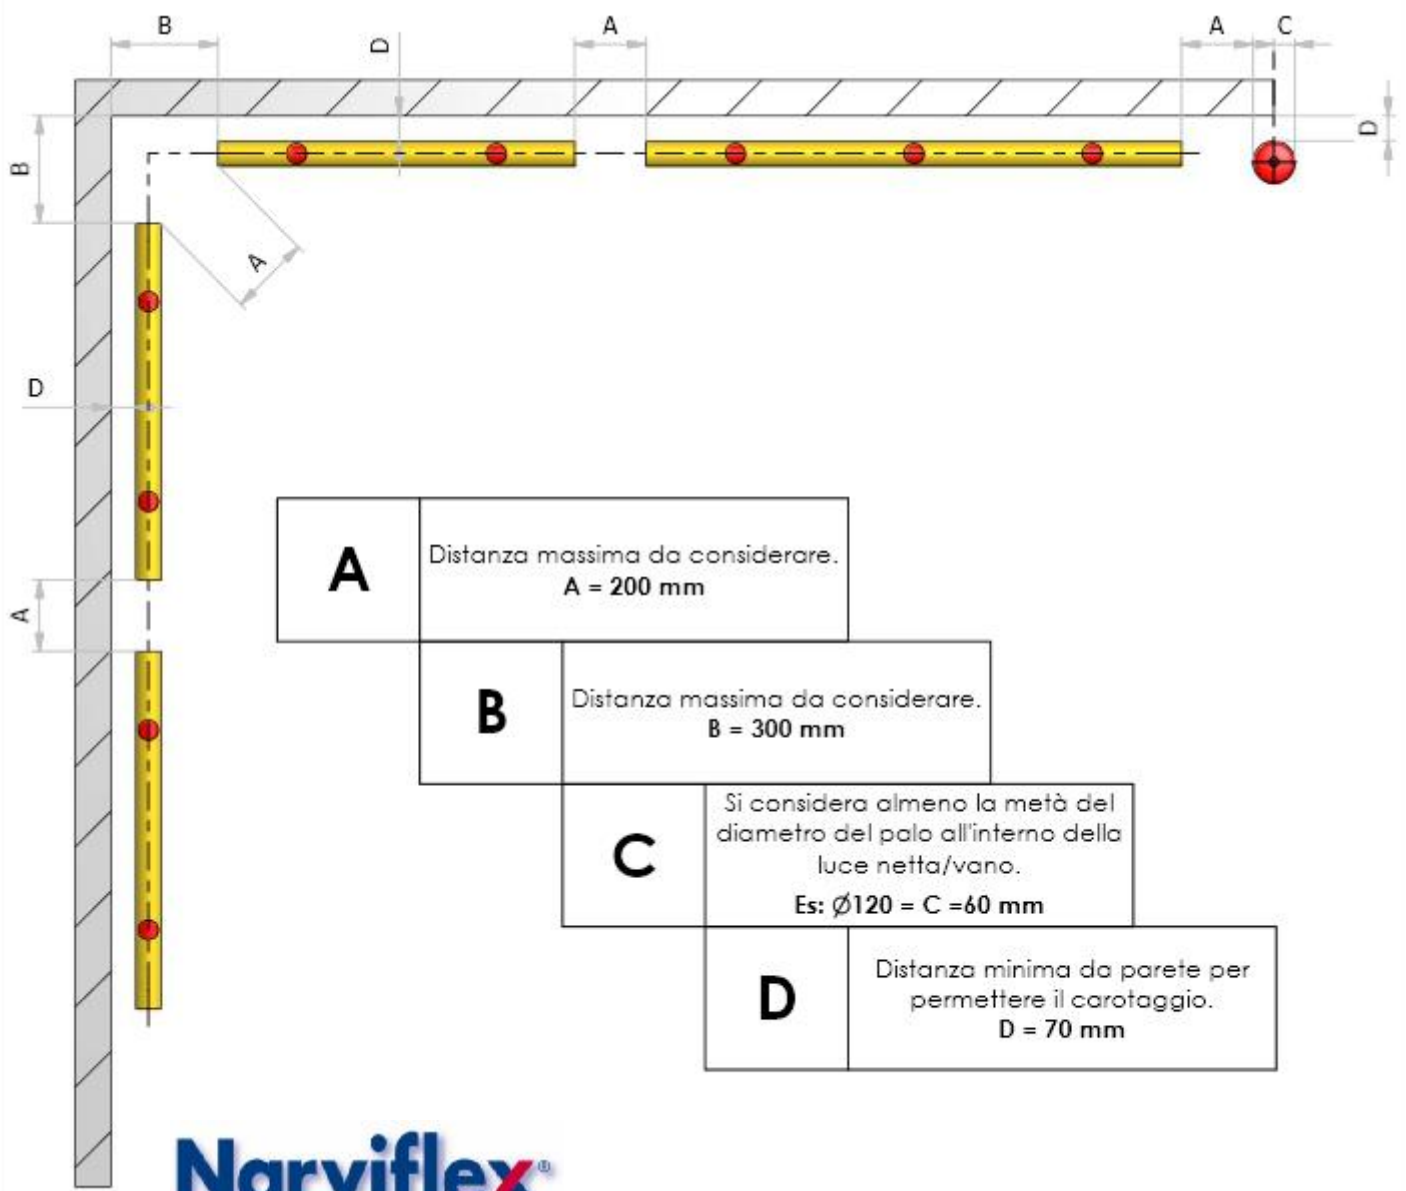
B
D
A
A
C
B
D
A
D
A

| A | Distanza massima da considerare. **A = 200 mm** |
|---|---|
| B | Distanza massima da considerare. **B = 300 mm** |
| C | Si considera almeno la metà del diametro del palo all'interno della luce netta/vano. **Es: Ø120 = C =60 mm** |
| D | Distanza minima da parete per permettere il carotaggio. **D = 70 mm** |

Narviflex®